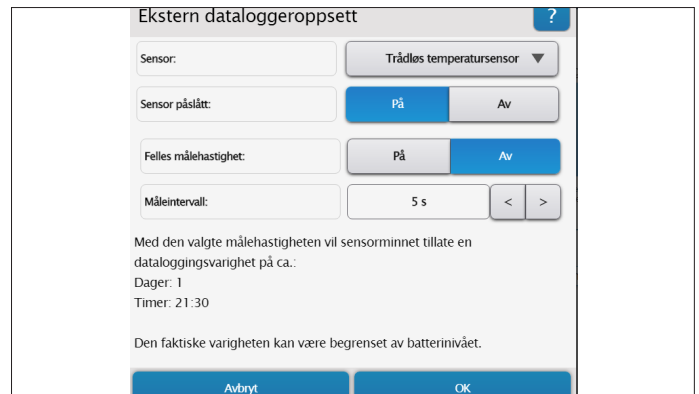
Ekstern dataloggeroppsett

?

Sensor:

Trådløs temperatursensor

Sensor påslått:

På

Av

Felles målehastighet:

På

Av

Måleintervall:

5 s

<

>

Med den valgte målehastigheten vil sensorminnet tillate en dataloggingsvarighet på ca.:
Dager: 1
Timer: 21:30

Den faktiske varigheten kan være begrenset av batterinivået.

Avbryt

OK